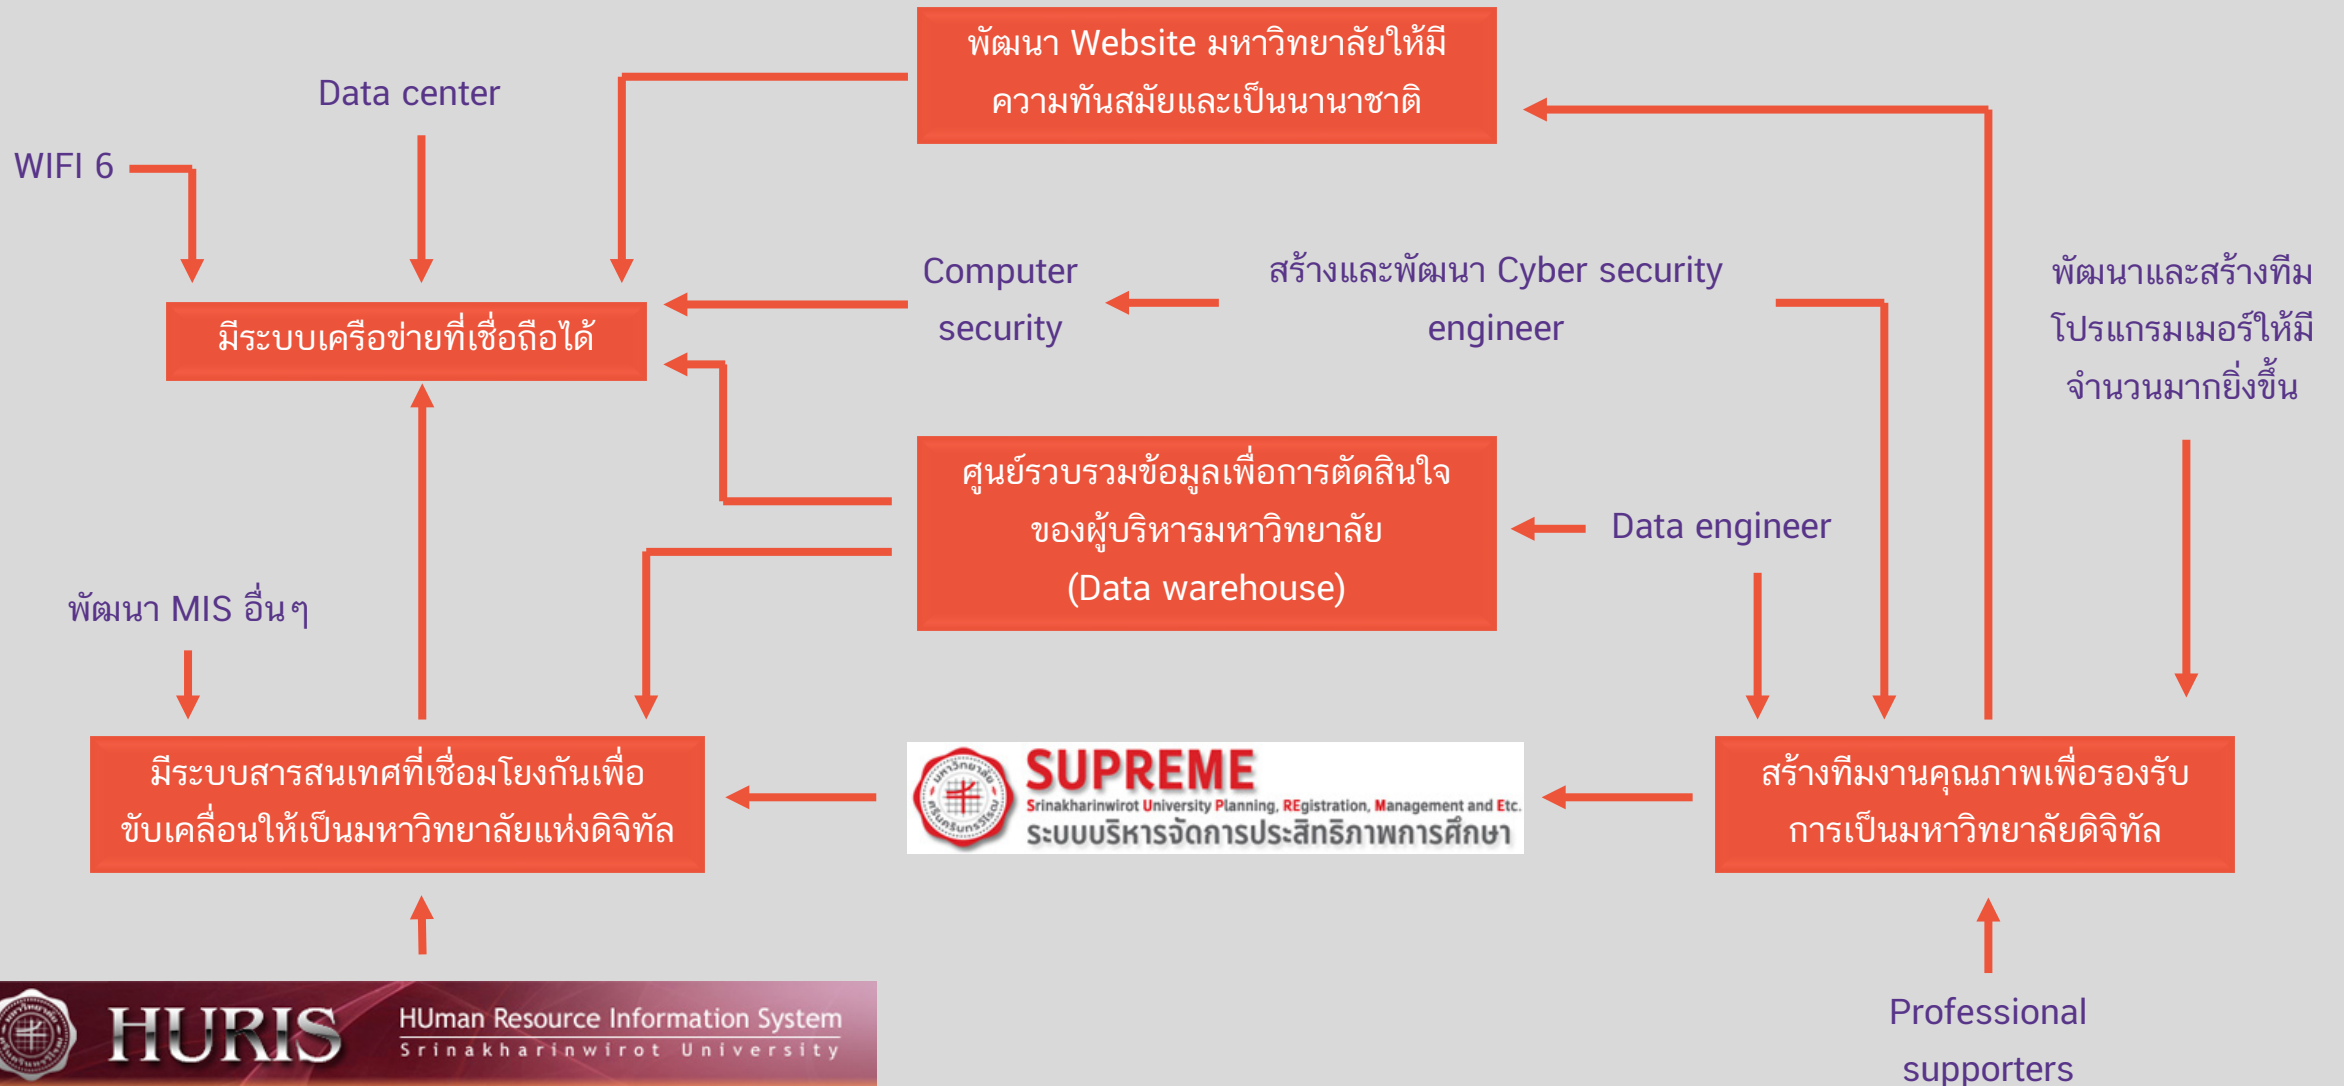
พัฒนา Website มหาวิทยาลัยให้มีความทันสมัยและเป็นนานาชาติ

Data center

WIFI 6

มีระบบเครือข่ายที่เชื่อถือได้

Computer security

สร้างและพัฒนา Cyber security engineer

พัฒนาและสร้างทีมโปรแกรมเมอร์ให้มีจำนวนมากยิ่งขึ้น

ศูนย์รวบรวมข้อมูลเพื่อการตัดสินใจของผู้บริหารมหาวิทยาลัย (Data warehouse)

Data engineer

พัฒนา MIS อื่นๆ

มีระบบสารสนเทศที่เชื่อมโยงกันเพื่อขับเคลื่อนให้เป็นมหาวิทยาลัยแห่งดิจิทัล

SUPREME
Srinakharinwirot University Planning, REgistration, Management and Etc.
ระบบบริหารจัดการประสิทธิภาพการศึกษา

สร้างทีมงานคุณภาพเพื่อรองรับการเป็นมหาวิทยาลัยดิจิทัล

HURIS
HUman Resource Information System
Srinakharinwirot University

Professional supporters